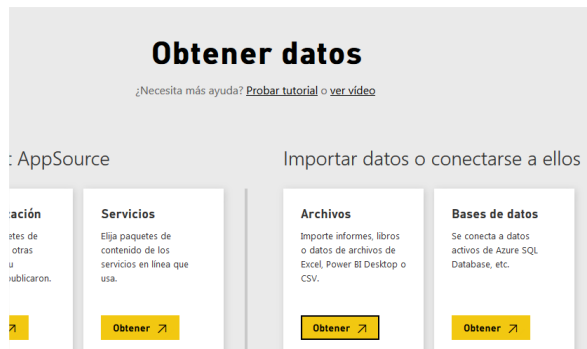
Obtener datos

¿Necesita más ayuda? Probar tutorial o ver vídeo

t AppSource

ación

etes de
otras
u
ublicaron.

Servicios

Elija paquetes de contenido de los servicios en línea que usa.

Obtener ↗

Importar datos o conectarse a ellos

Archivos

Importe informes, libros o datos de archivos de Excel, Power BI Desktop o CSV.

Obtener ↗

Bases de datos

Se conecta a datos activos de Azure SQL Database, etc.

Obtener ↗